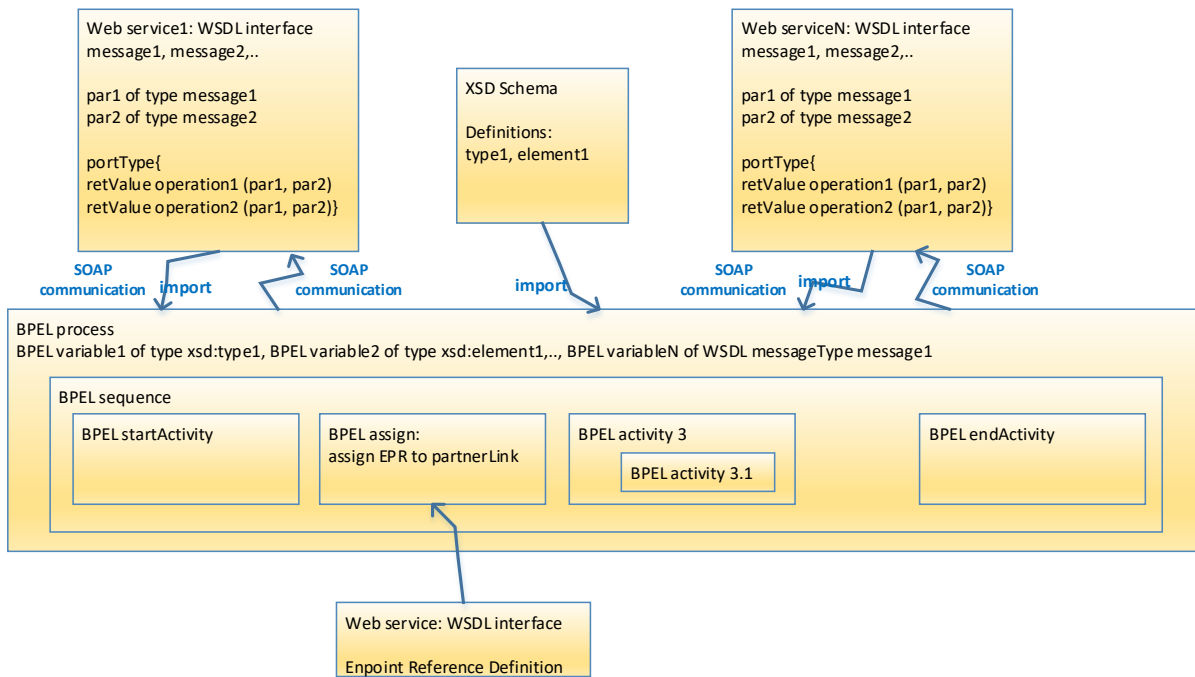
Web service1: WSDL interface
message1, message2,..

par1 of type message1
par2 of type message2

portType{
retValue operation1 (par1, par2)
retValue operation2 (par1, par2)}

XSD Schema

Definitions:
type1, element1

Web serviceN: WSDL interface
message1, message2,..

par1 of type message1
par2 of type message2

portType{
retValue operation1 (par1, par2)
retValue operation2 (par1, par2)}

SOAP communication

import

SOAP communication

import

SOAP communication

import

SOAP communication

BPEL process
BPEL variable1 of type xsd:type1, BPEL variable2 of type xsd:element1,.., BPEL variableN of WSDL messageType message1

BPEL sequence

BPEL startActivity

BPEL assign:
assign EPR to partnerLink

BPEL activity 3

BPEL activity 3.1

BPEL endActivity

Web service: WSDL interface

Enpoint Reference Definition